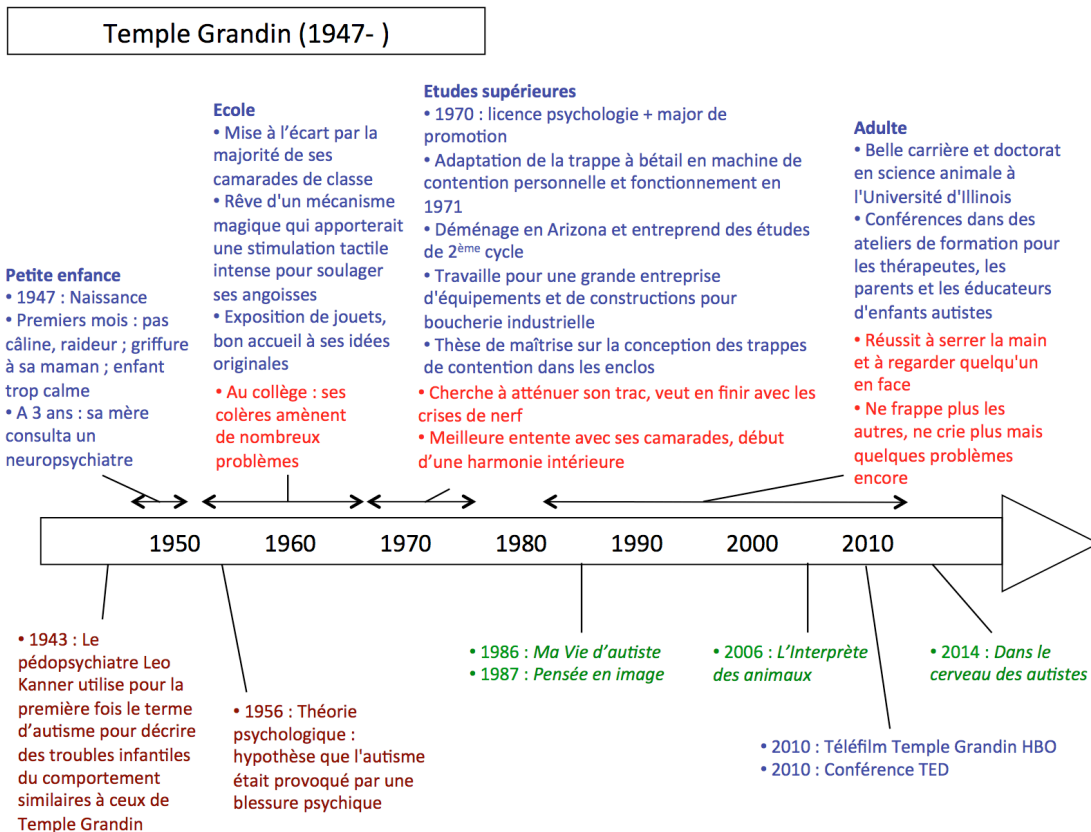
Temple Grandin (1947- )

Petite enfance
• 1947 : Naissance
• Premiers mois : pas câline, raideur ; griffure à sa maman ; enfant trop calme
• A 3 ans : sa mère consulta un neuropsychiatre

Ecole
• Mise à l'écart par la majorité de ses camarades de classe
• Rêve d'un mécanisme magique qui apporterait une stimulation tactile intense pour soulager ses angoisses
• Exposition de jouets, bon accueil à ses idées originales
• Au collège : ses colères amènent de nombreux problèmes

Etudes supérieures
• 1970 : licence psychologie + major de promotion
• Adaptation de la trappe à bétail en machine de contention personnelle et fonctionnement en 1971
• Déménage en Arizona et entreprend des études de 2$^{ème}$ cycle
• Travaille pour une grande entreprise d'équipements et de constructions pour boucherie industrielle
• Thèse de maîtrise sur la conception des trappes de contention dans les enclos
• Cherche à atténuer son trac, veut en finir avec les crises de nerf
• Meilleure entente avec ses camarades, début d'une harmonie intérieure

Adulte
• Belle carrière et doctorat en science animale à l'Université d'Illinois
• Conférences dans des ateliers de formation pour les thérapeutes, les parents et les éducateurs d'enfants autistes
• Réussit à serrer la main et à regarder quelqu'un en face
• Ne frappe plus les autres, ne crie plus mais quelques problèmes encore

1950 1960 1970 1980 1990 2000 2010

• 1943 : Le pédopsychiatre Leo Kanner utilise pour la première fois le terme d'autisme pour décrire des troubles infantiles du comportement similaires à ceux de Temple Grandin

• 1956 : Théorie psychologique : hypothèse que l'autisme était provoqué par une blessure psychique

• 1986 : Ma Vie d'autiste
• 1987 : Pensée en image

• 2006 : L'Interprète des animaux

• 2014 : Dans le cerveau des autistes

• 2010 : Téléfilm Temple Grandin HBO
• 2010 : Conférence TED